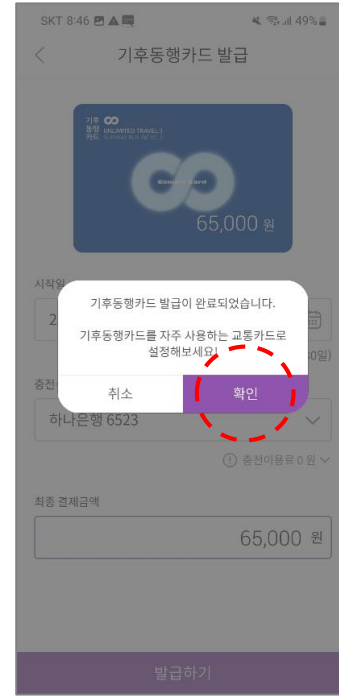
SKT 8:46 49%

기후동행카드 발급

기후 동행 카드 UNLIMITED TRAVEL

65,000 원

시작일

2

30일)

기후동행카드 발급이 완료되었습니다.

기후동행카드를 자주 사용하는 교통카드로 설정해보세요!

취소

확인

충전

하나은행 6523

ⓘ 충전이용료 0 원

최종 결제금액

65,000 원

발급하기